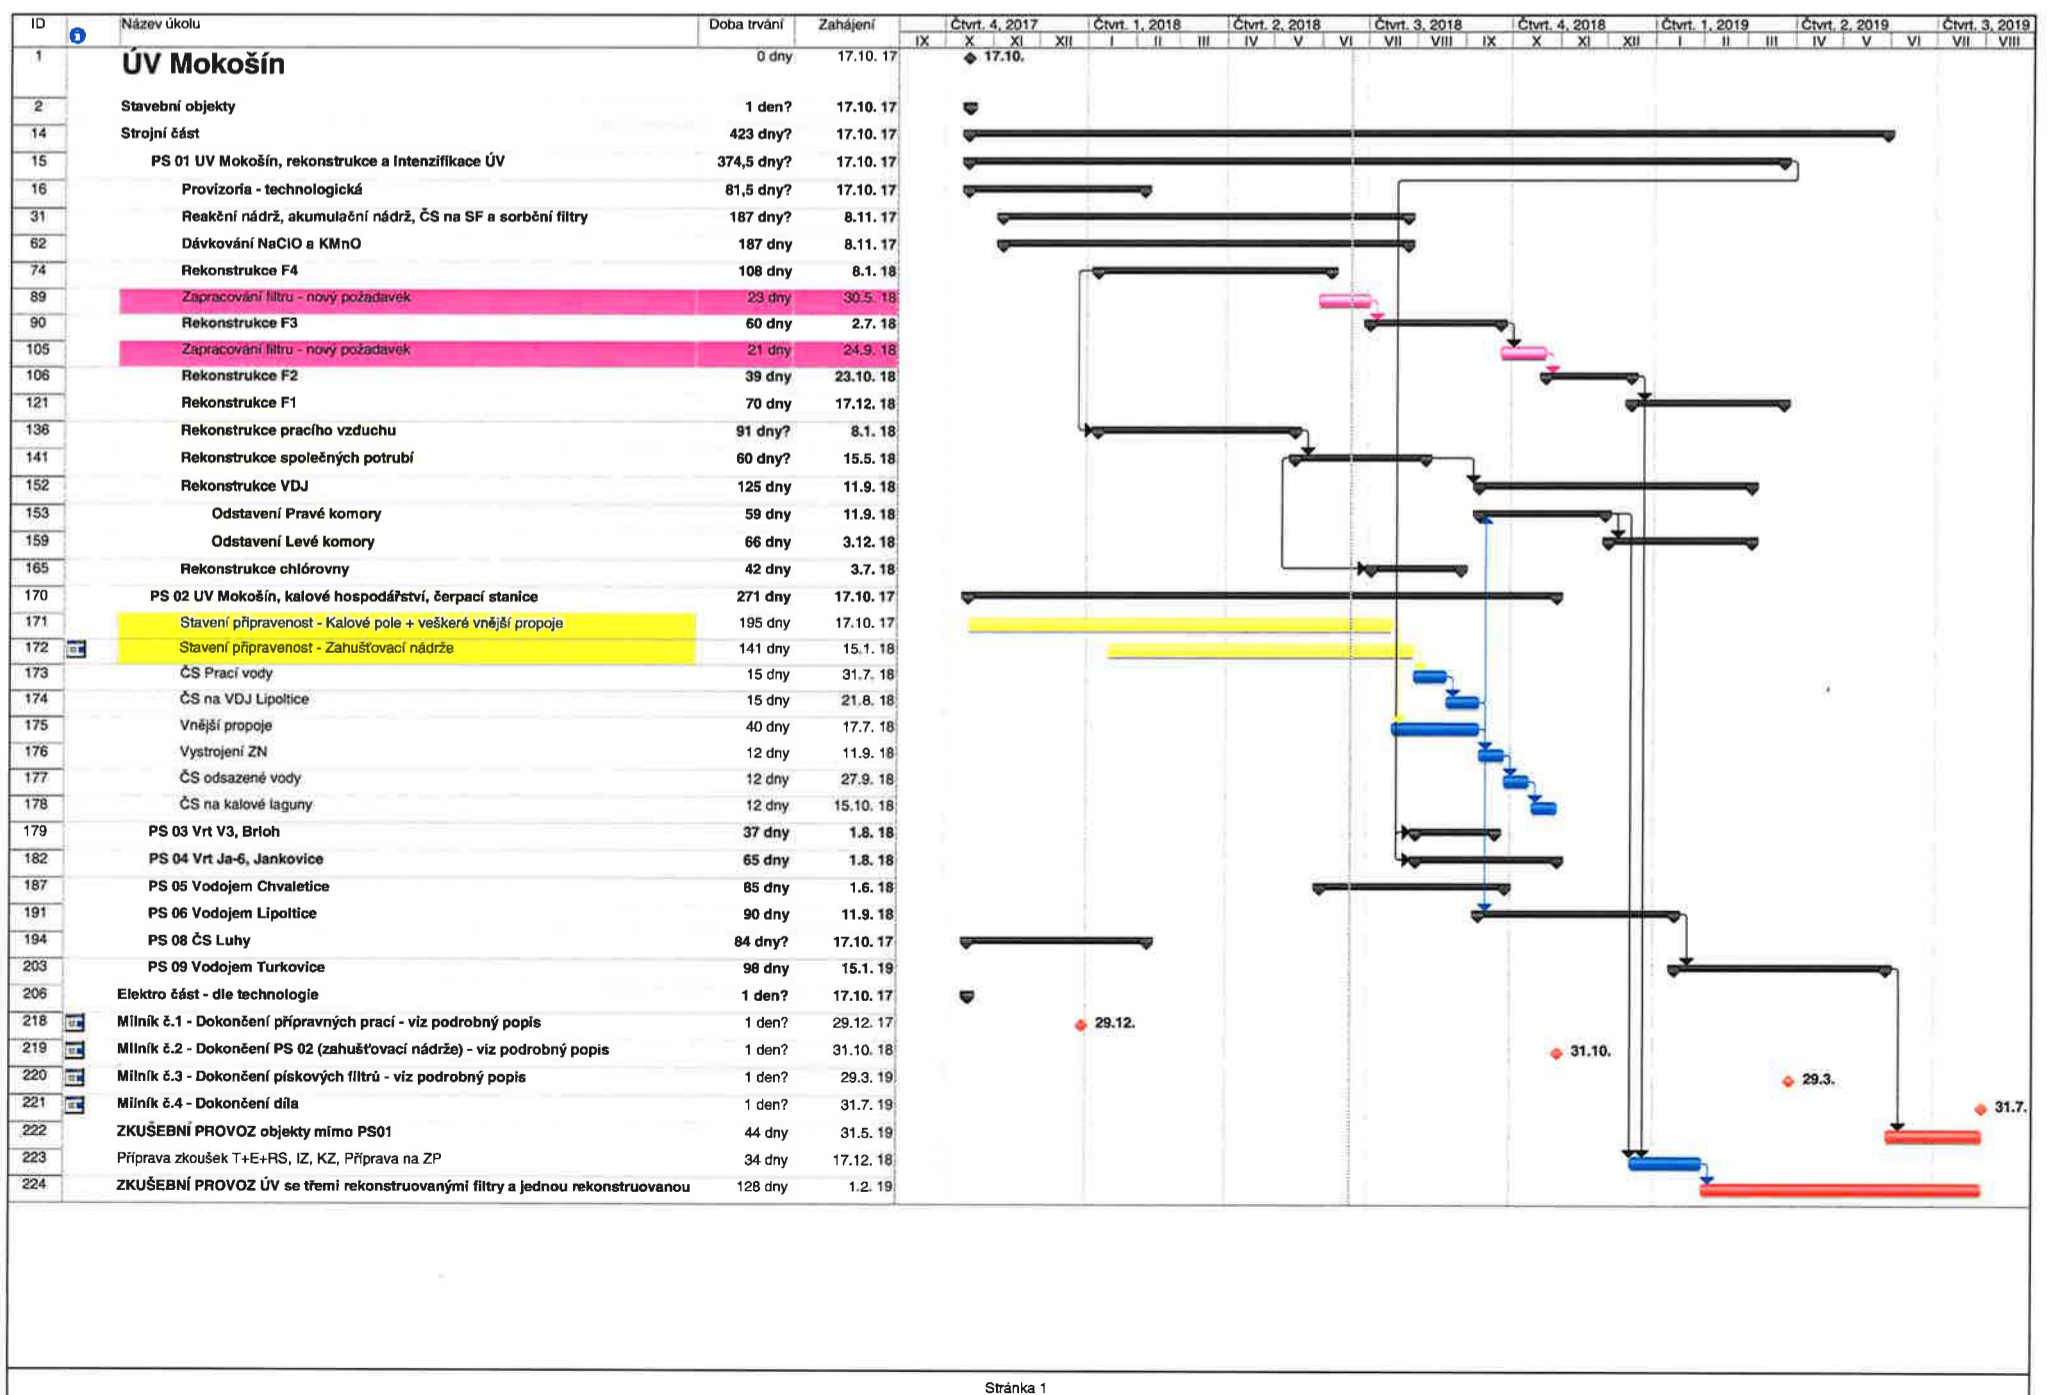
| ID | | Název úkolu | Doba trvání | Zahájení |
|---|---|---|---|---|
| 1 | | ÚV Mokošín | 0 dny | 17.10. 17 |
| 2 | | Stavební objekty | 1 den? | 17.10. 17 |
| 14 | | Strojní část | 423 dny? | 17.10. 17 |
| 15 | | PS 01 UV Mokošín, rekonstrukce a intenzifikace ÚV | 374,5 dny? | 17.10. 17 |
| 16 | | Provizoria - technologická | 81,5 dny? | 17.10. 17 |
| 31 | | Reakční nádrž, akumulační nádrž, ČS na SF a sorbční filtry | 187 dny? | 8.11. 17 |
| 62 | | Dávkování NaClO a KMnO | 187 dny | 8.11. 17 |
| 74 | | Rekonstrukce F4 | 108 dny | 8.1. 18 |
| 89 | | Zapracování filtru - nový požadavek | 23 dny | 30.5. 18 |
| 90 | | Rekonstrukce F3 | 60 dny | 2.7. 18 |
| 105 | | Zapracování filtru - nový požadavek | 21 dny | 24.9. 18 |
| 106 | | Rekonstrukce F2 | 39 dny | 23.10. 18 |
| 121 | | Rekonstrukce F1 | 70 dny | 17.12. 18 |
| 136 | | Rekonstrukce pracího vzduchu | 91 dny? | 8.1. 18 |
| 141 | | Rekonstrukce společných potrubí | 60 dny? | 15.5. 18 |
| 152 | | Rekonstrukce VDJ | 125 dny | 11.9. 18 |
| 153 | | Odstavení Pravé komory | 59 dny | 11.9. 18 |
| 159 | | Odstavení Levé komory | 66 dny | 3.12. 18 |
| 165 | | Rekonstrukce chlórovny | 42 dny | 3.7. 18 |
| 170 | | PS 02 UV Mokošín, kalové hospodářství, čerpací stanice | 271 dny | 17.10. 17 |
| 171 | | Stavení připravenost - Kalové pole + veškeré vnější propoje | 195 dny | 17.10. 17 |
| 172 | | Stavební připravenost - Zahušťovací nádrže | 141 dny | 15.1. 18 |
| 173 | | ČS Prací vody | 15 dny | 31.7. 18 |
| 174 | | ČS na VDJ Lipoltice | 15 dny | 21.8. 18 |
| 175 | | Vnější propoje | 40 dny | 17.7. 18 |
| 176 | | Vystrojení ZN | 12 dny | 11.9. 18 |
| 177 | | ČS odsazené vody | 12 dny | 27.9. 18 |
| 178 | | ČS na kalové laguny | 12 dny | 15.10. 18 |
| 179 | | PS 03 Vrt V3, Brloh | 37 dny | 1.8. 18 |
| 182 | | PS 04 Vrt Ja-6, Jankovice | 65 dny | 1.8. 18 |
| 187 | | PS 05 Vodojem Chvaletice | 85 dny | 1.6. 18 |
| 191 | | PS 06 Vodojem Lipoltice | 90 dny | 11.9. 18 |
| 194 | | PS 08 ČS Luhy | 84 dny? | 17.10. 17 |
| 203 | | PS 09 Vodojem Turkovice | 98 dny | 15.1. 19 |
| 206 | | Elektro část - dle technologie | 1 den? | 17.10. 17 |
| 218 | | Milník č.1 - Dokončení přípravných prací - viz podrobný popis | 1 den? | 29.12. 17 |
| 219 | | Milník č.2 - Dokončení PS 02 (zahušťovací nádrže) - viz podrobný popis | 1 den? | 31.10. 18 |
| 220 | | Milník č.3 - Dokončení pískových filtrů - viz podrobný popis | 1 den? | 29.3. 19 |
| 221 | | Milník č.4 - Dokončení díla | 1 den? | 31.7. 19 |
| 222 | | ZKUŠEBNÍ PROVOZ objekty mimo PS01 | 44 dny | 31.5. 19 |
| 223 | | Příprava zkoušek T+E+RS, IZ, KZ, Příprava na ZP | 34 dny | 17.12. 18 |
| 224 | | ZKUŠEBNÍ PROVOZ ÚV se třemi rekonstruovanými filtry a jednou rekonstruovanou | 128 dny | 1.2. 19 |

Čtvrt. 4, 2017 | Čtvrt. 1, 2018 | Čtvrt. 2, 2018 | Čtvrt. 3, 2018 | Čtvrt. 4, 2018 | Čtvrt. 1, 2019 | Čtvrt. 2, 2019 | Čtvrt. 3, 2019
IX X XI XII I II III IV V VI VII VIII IX X XI XII I II III IV V VI VII VIII

17.10.
29.12.
31.10.
29.3.
31.7.

Stránka 1